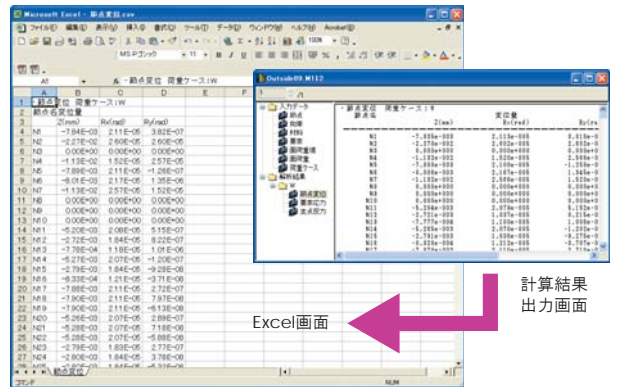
Microsoft Excel - 節点変位.csv
ファイル(F) 編集(E) 表示(V) 挿入(I) 書式(O) ツール(T) データ(D) ウィンドウ(W) ヘルプ(H) Acrobat(B)
MS Pゴシック 11
A1 = ・節点変位 荷重ケース:W

| | A | B | C | D | E | F |
|---|---|---|---|---|---|---|
| 1 | ・節点変位 | 荷重ケース:W | | | | |
| 2 | 節点名 | 変位量 | | | | |
| 3 | | Z(mm) | Rx(rad) | Ry(rad) | | |
| 4 | N1 | -7.84E-03 | 2.11E-05 | 3.82E-07 | | |
| 5 | N2 | -2.27E-02 | 2.60E-05 | 2.60E-05 | | |
| 6 | N3 | 0.00E+00 | 0.00E+00 | 0.00E+00 | | |
| 7 | N4 | -1.13E-02 | 1.52E-05 | 2.57E-05 | | |
| 8 | N5 | -7.89E-03 | 2.11E-05 | -1.26E-07 | | |
| 9 | N6 | -8.01E-03 | 2.17E-05 | 1.35E-06 | | |
| 10 | N7 | -1.13E-02 | 2.57E-05 | 1.52E-05 | | |
| 11 | N8 | 0.00E+00 | 0.00E+00 | 0.00E+00 | | |
| 12 | N9 | 0.00E+00 | 0.00E+00 | 0.00E+00 | | |
| 13 | N10 | 0.00E+00 | 0.00E+00 | 0.00E+00 | | |
| 14 | N11 | -5.20E-03 | 2.08E-05 | 5.15E-07 | | |
| 15 | N12 | -2.72E-03 | 1.84E-05 | 8.22E-07 | | |
| 16 | N13 | -7.78E-04 | 1.18E-05 | 1.01E-06 | | |
| 17 | N14 | -5.27E-03 | 2.07E-05 | -1.20E-07 | | |
| 18 | N15 | -2.79E-03 | 1.84E-05 | -9.28E-08 | | |
| 19 | N16 | -8.33E-04 | 1.21E-05 | -3.71E-08 | | |
| 20 | N17 | -7.88E-03 | 2.11E-05 | 2.72E-07 | | |
| 21 | N18 | -7.90E-03 | 2.11E-05 | 7.97E-08 | | |
| 22 | N19 | -7.90E-03 | 2.11E-05 | -6.13E-08 | | |
| 23 | N20 | -5.26E-03 | 2.07E-05 | 2.89E-07 | | |
| 24 | N21 | -5.28E-03 | 2.07E-05 | 7.18E-08 | | |
| 25 | N22 | -5.28E-03 | 2.07E-05 | -5.88E-08 | | |
| 26 | N23 | -2.79E-03 | 1.83E-05 | 2.77E-07 | | |
| 27 | N24 | -2.80E-03 | 1.84E-05 | 3.78E-08 | | |

節点変位
コマンド
NUM

Outside09.W112
入力データ
節点
剛域
材料
断面
節点荷重
部材荷重
荷重ケース
解析結果
W
節点変位
要素応力
支点反力

・節点変位 荷重ケース:W
節点名 変位量
Z(mm) Rx(rad) Ry(ra
N1 -7.845e-003 2.113e-005 3.819e-0
N2 -2.270e-002 2.602e-005 2.602e-0
N3 0.000e+000 0.000e+000 0.000e+0
N4 -1.132e-002 1.520e-005 2.568e-0
N5 -7.894e-003 2.108e-005 -1.258e-0
N6 -8.008e-003 2.167e-005 1.345e-0
N7 -1.132e-002 2.568e-005 1.520e-0
N8 0.000e+000 0.000e+000 0.000e+0
N9 0.000e+000 0.000e+000 0.000e+0
N10 0.000e+000 0.000e+000 0.000e+0
N11 -5.204e-003 2.078e-005 5.152e-0
N12 -2.721e-003 1.837e-005 8.216e-0
N13 -7.777e-004 1.180e-005 1.009e-0
N14 -5.268e-003 2.074e-005 -1.200e-0
N15 -2.789e-003 1.838e-005 -9.280e-0
N16 -8.326e-004 1.212e-005 -3.707e-0

計算結果
出力画面

Excel画面